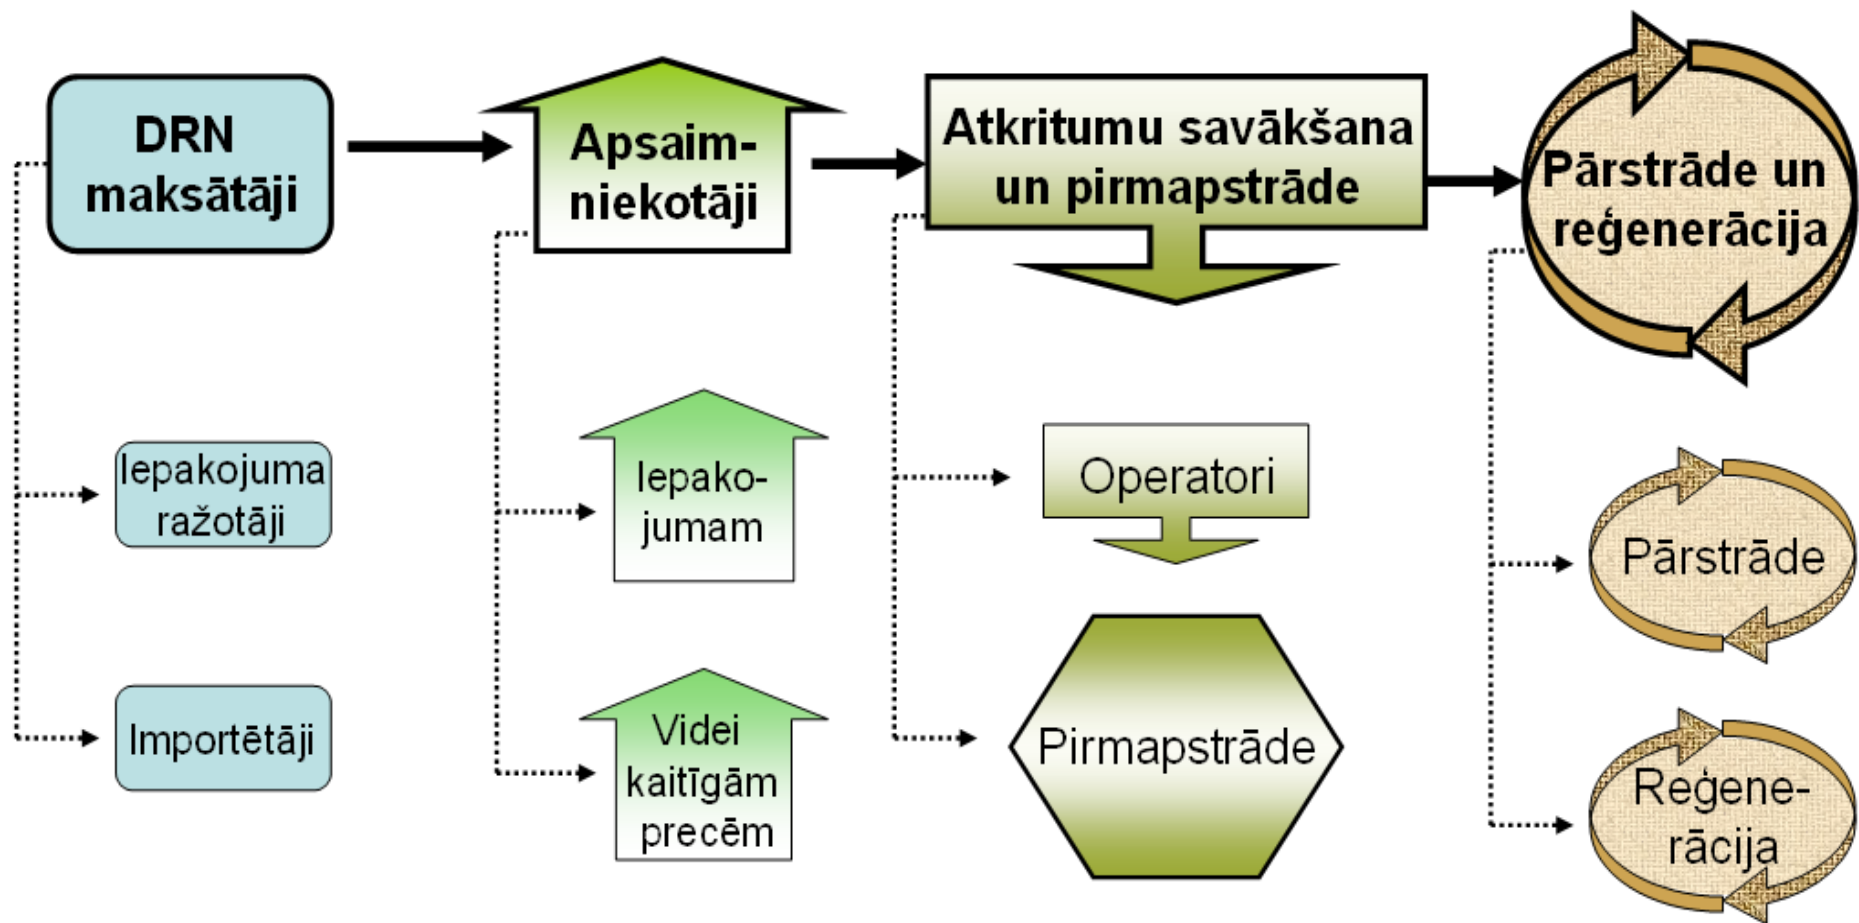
DRN maksātāji

Apsaimniekotāji

Atkritumu savākšana un pirmapstrāde

Pārstrāde un reģenerācija

Iepakojuma ražotāji

Importētāji

Iepakojumam

Videi kaitīgām precēm

Operatori

Pirmapstrāde

Pārstrāde

Reģenerācija